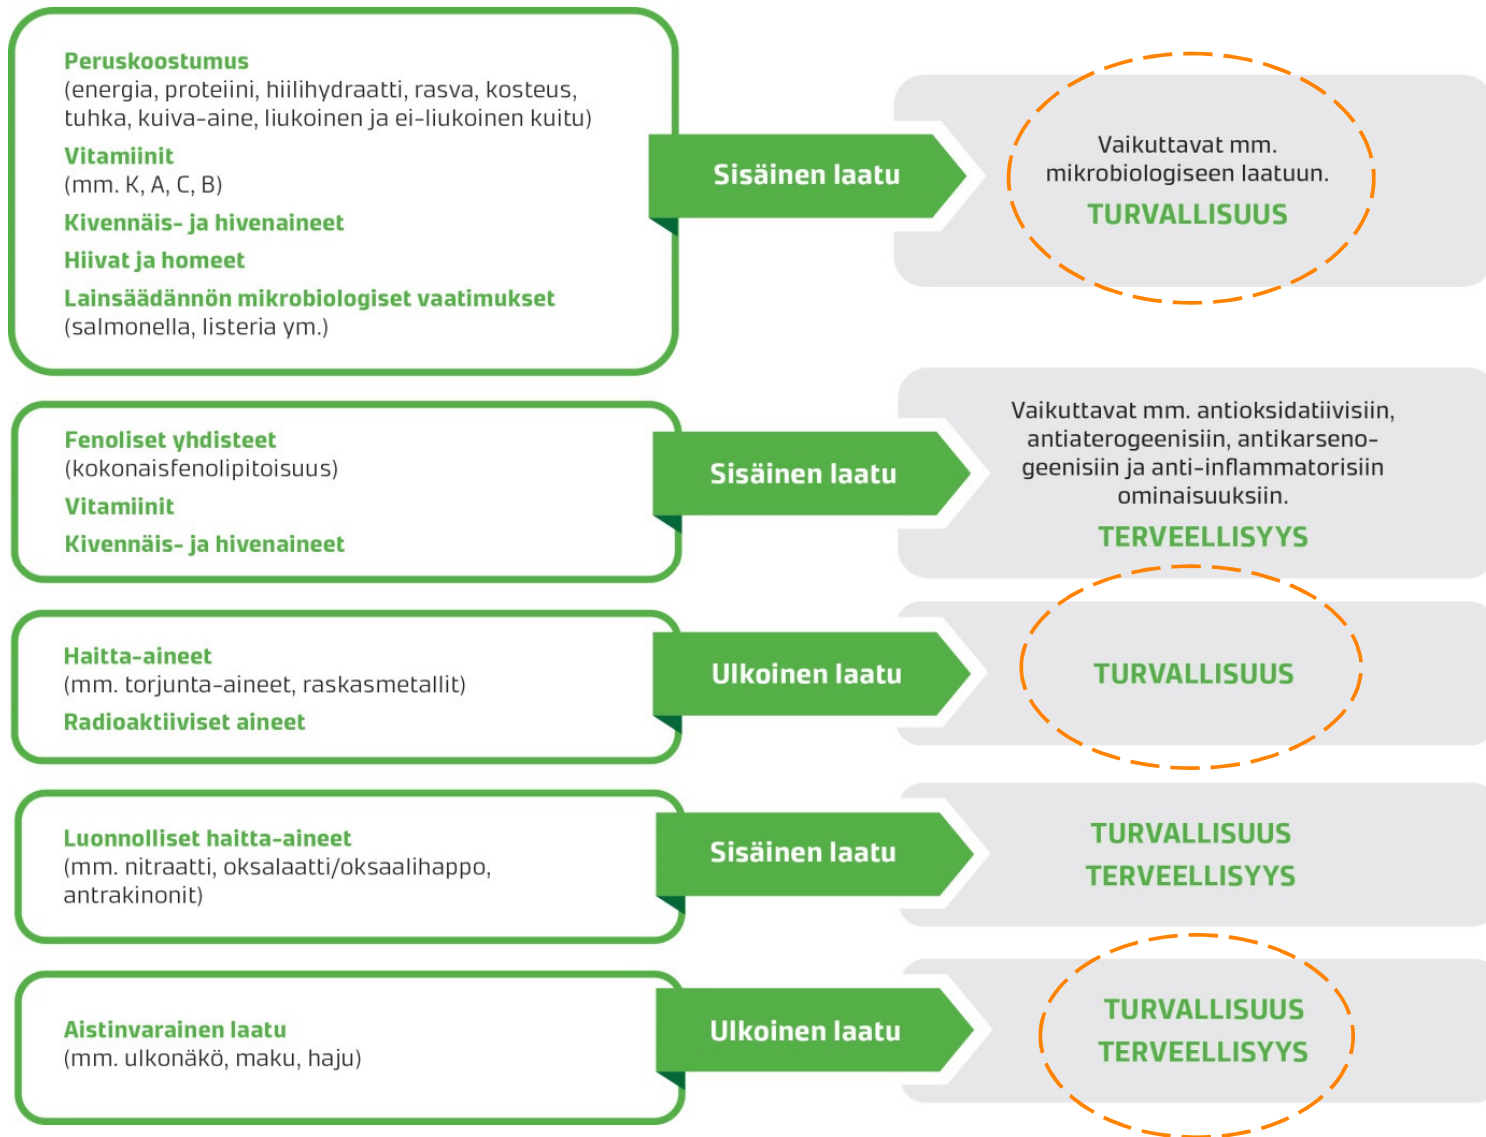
Peruskoostumus
(energia, proteiini, hiilihydraatti, rasva, kosteus, tuhka, kuiva-aine, liukoinen ja ei-liukoinen kuitu)
Vitamiinit
(mm. K, A, C, B)
Kivennäis- ja hivenaineet
Hiivat ja homeet
Lainsäädännön mikrobiologiset vaatimukset
(salmonella, listeria ym.)

Sisäinen laatu

Vaikuttavat mm. mikrobiologiseen laatuun.
TURVALLISUUS

Fenoliset yhdisteet
(kokonaisfenolipitoisuus)
Vitamiinit
Kivennäis- ja hivenaineet

Sisäinen laatu

Vaikuttavat mm. antioksidatiivisiin, antiaterogeenisiin, antikarsenogeenisiin ja anti-inflammatorisiin ominaisuuksiin.
TERVEELLISYYS

Haitta-aineet
(mm. torjunta-aineet, raskasmetallit)
Radioaktiiviset aineet

Ulkoinen laatu

TURVALLISUUS

Luonnolliset haitta-aineet
(mm. nitraatti, oksalaatti/oksaalihappo, antrakinonit)

Sisäinen laatu

TURVALLISUUS
TERVEELLISYYS

Aistinvarainen laatu
(mm. ulkonäkö, maku, haju)

Ulkoinen laatu

TURVALLISUUS
TERVEELLISYYS